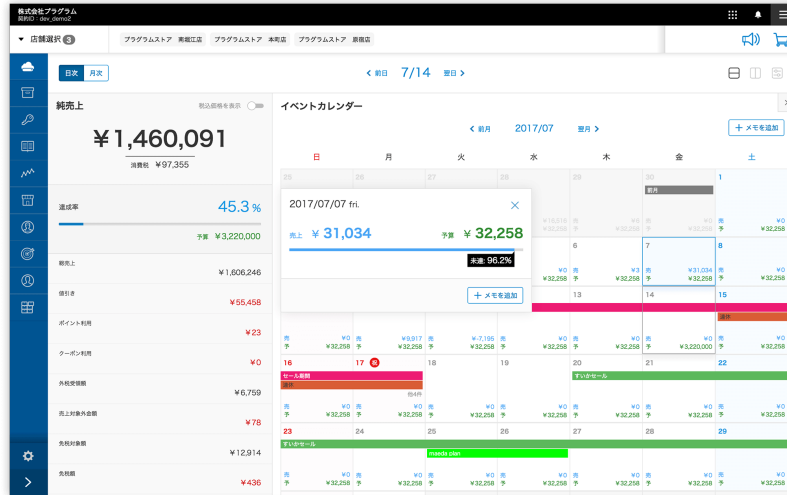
株式会社プログラム
契約ID：dev_demo2

店舗選択 3
プログラムストア 南堀江店
プログラムストア 本町店
プログラムストア 原宿店

日次 月次
前日 7/14 翌日

純売上
税込価格を表示
¥1,460,091
消費税 ¥97,355

達成率
45.3 %
予算 ¥3,220,000

総売上
¥1,606,246
値引き
¥55,458
ポイント利用
¥23
クーポン利用
¥0
外税受領額
¥6,759
売上対象外金額
¥78
免税対象額
¥12,914
免税額
¥436

イベントカレンダー
+ メモを追加
前月 2017/07 翌月

| 日 | 月 | 火 | 水 | 木 | 金 | 土 |
|---|---|---|---|---|---|---|
| 25 | 26 | 27 | 28 | 29 | 30 前月 | 1 予 ¥32,258 |
| | | | 売 ¥15,518 予 ¥32,258 | 6 売 ¥3 予 ¥32,258 | 7 売 ¥31,034 予 ¥32,258 | 8 予 ¥32,258 |
| | | | | 13 予 ¥32,258 | 14 予 ¥3,220,000 | 15 遅延 予 ¥32,258 |
| 16 セール期間 遅延 売 ¥0 予 ¥32,258 | 17 祝 他4件 売 ¥0 予 ¥32,258 | 18 売 ¥0 予 ¥32,258 | 19 売 ¥0 予 ¥32,258 | 20 すいかセール 売 ¥0 予 ¥32,258 | 21 売 ¥0 予 ¥32,258 | 22 売 ¥0 予 ¥32,258 |
| 23 すいかセール 売 ¥0 予 ¥32,258 | 24 売 ¥0 予 ¥32,258 | 25 maeda cian 売 ¥0 予 ¥32,258 | 26 売 ¥0 予 ¥32,258 | 27 売 ¥0 予 ¥32,258 | 28 売 ¥0 予 ¥32,258 | 29 売 ¥0 予 ¥32,258 |

売 ¥0 予 ¥32,258
売 ¥9,917 予 ¥32,258
売 ¥-7,195 予 ¥32,258
売 ¥0 予 ¥32,258
売 ¥0 予 ¥32,258

2017/07/07 fri.
売上 ¥ 31,034
予算 ¥ 32,258
未達: 96.2%
+ メモを追加